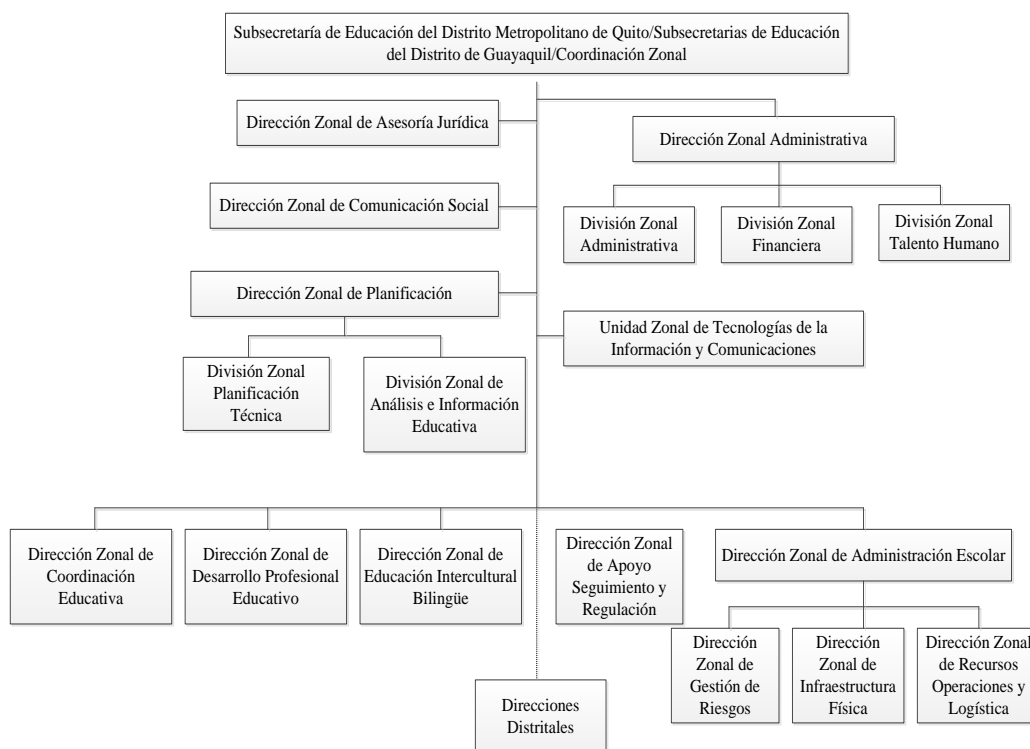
Subsecretaría de Educación del Distrito Metropolitano de Quito/Subsecretarias de Educación del Distrito de Guayaquil/Coordinación Zonal

Dirección Zonal de Asesoría Jurídica

Dirección Zonal Administrativa

Dirección Zonal de Comunicación Social

División Zonal Administrativa

División Zonal Financiera

División Zonal Talento Humano

Dirección Zonal de Planificación

Unidad Zonal de Tecnologías de la Información y Comunicaciones

División Zonal Planificación Técnica

División Zonal de Análisis e Información Educativa

Dirección Zonal de Coordinación Educativa

Dirección Zonal de Desarrollo Profesional Educativo

Dirección Zonal de Educación Intercultural Bilingüe

Dirección Zonal de Apoyo Seguimiento y Regulación

Dirección Zonal de Administración Escolar

Dirección Zonal de Gestión de Riesgos

Dirección Zonal de Infraestructura Física

Dirección Zonal de Recursos Operaciones y Logística

Direcciones Distritales